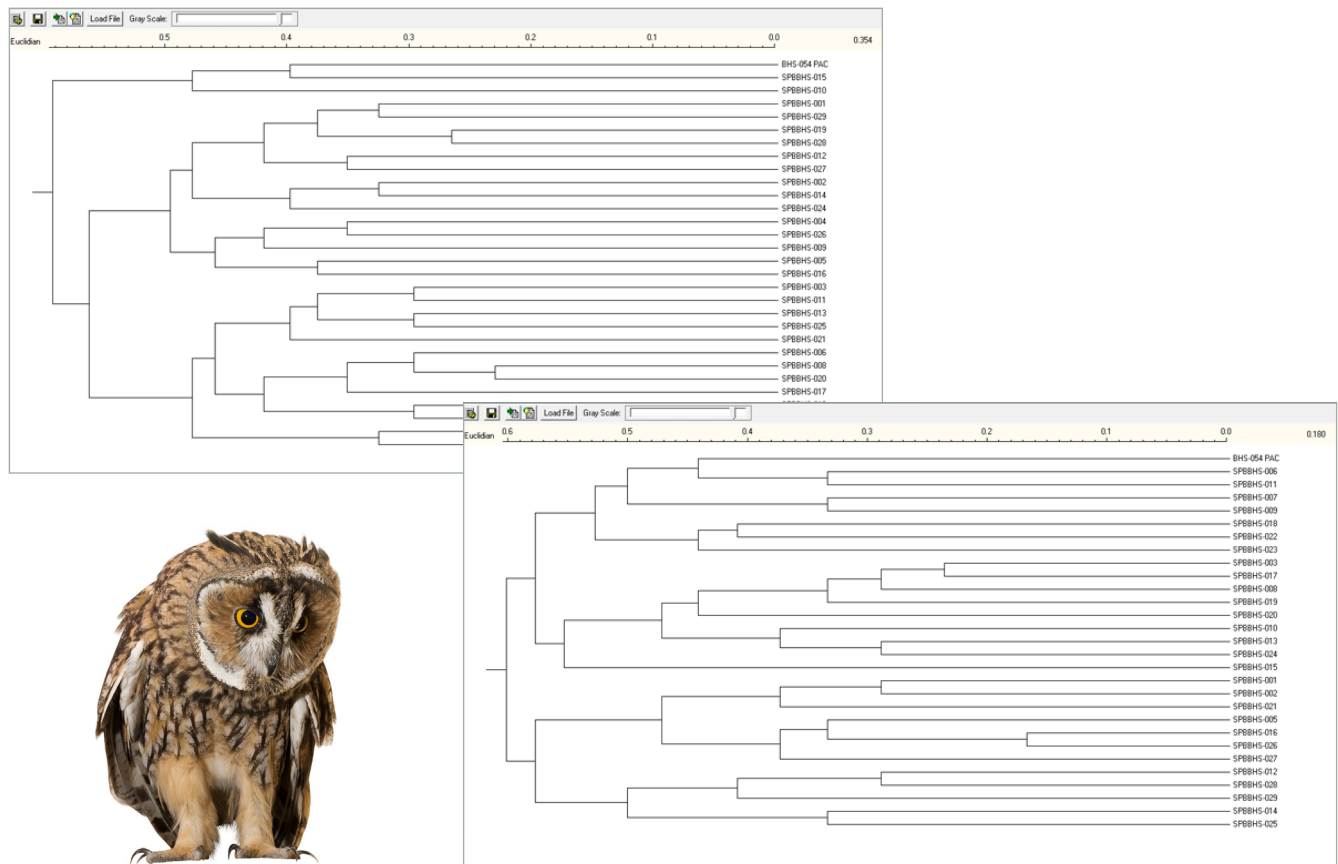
Load File Gray Scale:
Euclidian 0.5 0.4 0.3 0.2 0.1 0.0 0.354

BHS-054 PAC
SPBBHS-015
SPBBHS-010
SPBBHS-001
SPBBHS-029
SPBBHS-019
SPBBHS-028
SPBBHS-012
SPBBHS-027
SPBBHS-002
SPBBHS-014
SPBBHS-024
SPBBHS-004
SPBBHS-026
SPBBHS-009
SPBBHS-005
SPBBHS-016
SPBBHS-003
SPBBHS-011
SPBBHS-013
SPBBHS-025
SPBBHS-021
SPBBHS-006
SPBBHS-008
SPBBHS-020
SPBBHS-017

Load File Gray Scale:
Euclidian 0.6 0.5 0.4 0.3 0.2 0.1 0.0 0.180

BHS-054 PAC
SPBBHS-006
SPBBHS-011
SPBBHS-007
SPBBHS-009
SPBBHS-018
SPBBHS-022
SPBBHS-023
SPBBHS-003
SPBBHS-017
SPBBHS-008
SPBBHS-019
SPBBHS-020
SPBBHS-010
SPBBHS-013
SPBBHS-024
SPBBHS-015
SPBBHS-001
SPBBHS-002
SPBBHS-021
SPBBHS-005
SPBBHS-016
SPBBHS-026
SPBBHS-027
SPBBHS-012
SPBBHS-028
SPBBHS-029
SPBBHS-014
SPBBHS-025